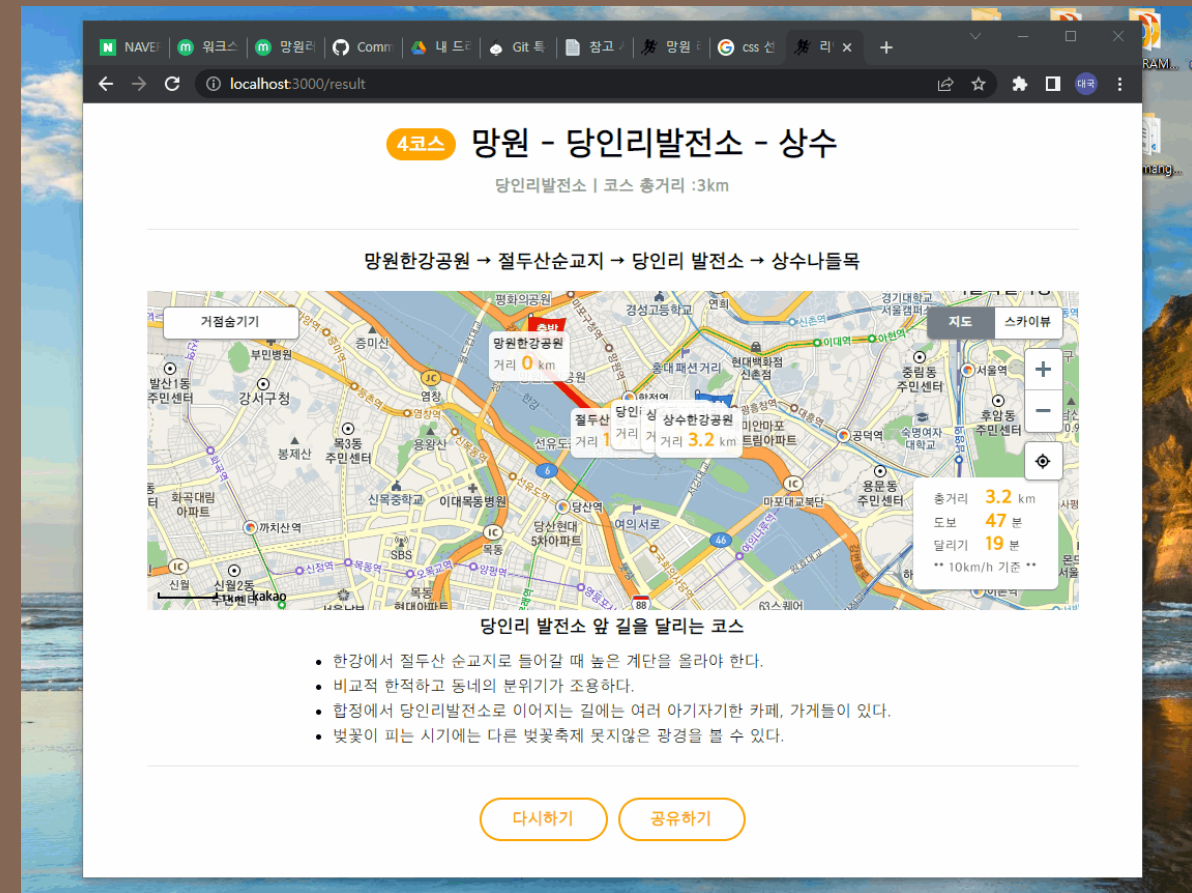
NAVER | 워크스 | 망원리 | Comm | 내 드 | Git 특 | 참고 | 망원 | css 선 | 리

localhost:3000/result

4코스 망원 - 당인리발전소 - 상수

당인리발전소 | 코스 총거리 :3km

망원한강공원 → 절두산순교지 → 당인리 발전소 → 상수나들목

거점숨기기

지도 스카이뷰

출발

망원한강공원
거리 0 km

절두산
거리 1

당인
거리

상수한강공원
거리 3.2 km

총거리 3.2 km
도보 47 분
달리기 19 분
** 10km/h 기준 **

평화의공원 경성고등학교 연희 부민병원 증미산 발산1동 주민센터 강서구청 염창 망원 홍대패션거리 현대백화점 신촌점 합정역 서울역 중림동 주민센터 후암동 주민센터 목3동 주민센터 봉제산 용왕산 선유도 공덕역 숙명여자대학교 미안마포 트리아파트 용문동 주민센터 화곡대림 아파트 신목중학교 이대목동병원 당산역 여의서로 마포대교북단 까치산역 SBS 당산현대 5차아파트 목동 신월 신월2동 kakao 63스퀘어

당인리 발전소 앞 길을 달리는 코스

• 한강에서 절두산 순교지로 들어갈 때 높은 계단을 올라야 한다.
• 비교적 한적하고 동네의 분위기가 조용하다.
• 합정에서 당인리발전소로 이어지는 길에는 여러 아기자기한 카페, 가게들이 있다.
• 벚꽃이 피는 시기에는 다른 벚꽃축제 못지않은 광경을 볼 수 있다.

다시하기 공유하기